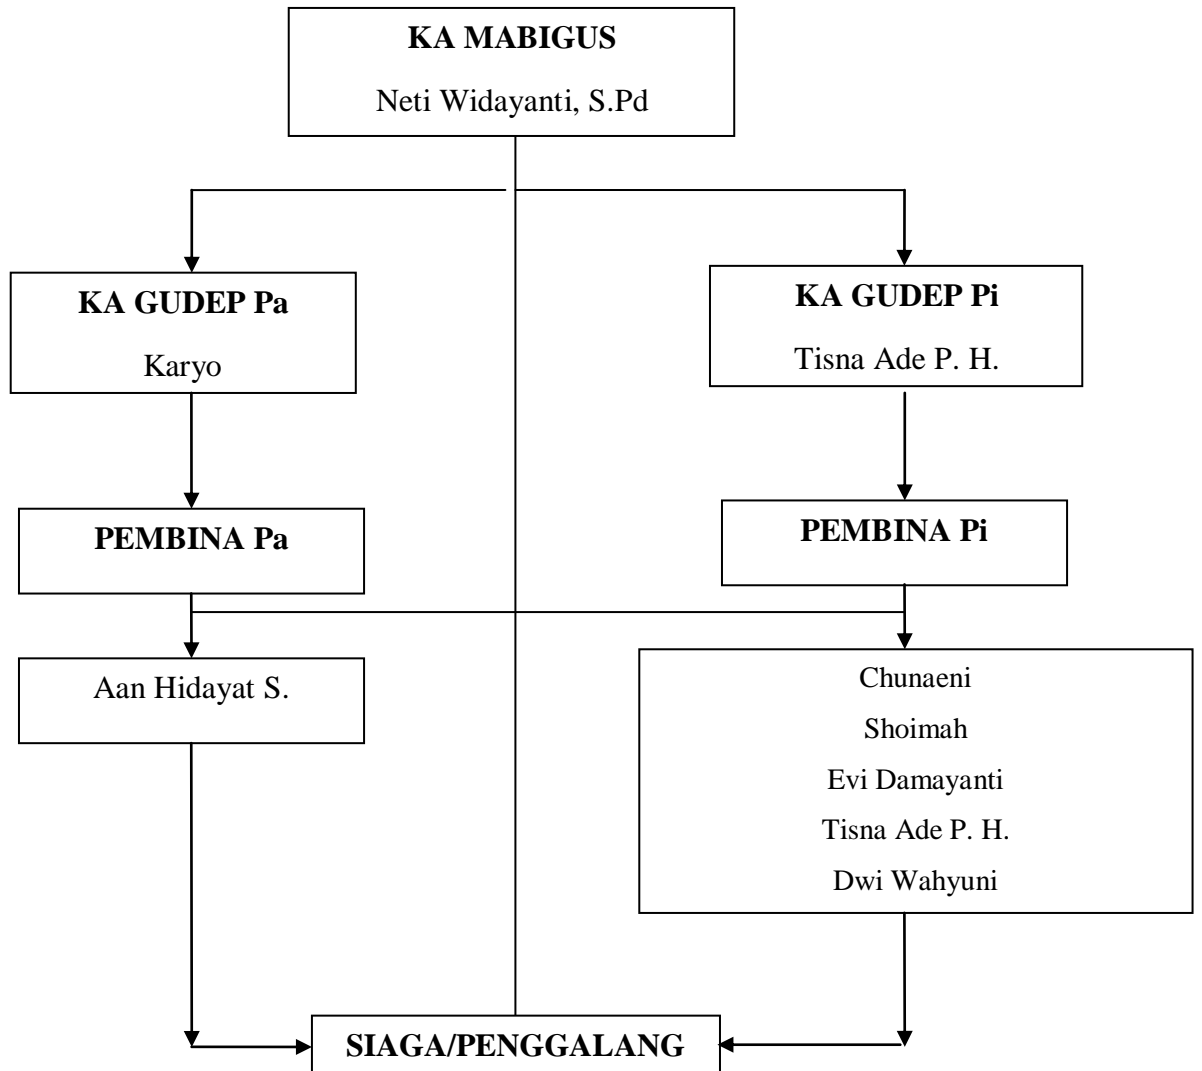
KA MABIGUS

Neti Widayanti, S.Pd

KA GUDEP Pa

Karyo

KA GUDEP Pi

Tisna Ade P. H.

PEMBINA Pa

PEMBINA Pi

Aan Hidayat S.

Chunaeni

Shoimah

Evi Damayanti

Tisna Ade P. H.

Dwi Wahyuni

SIAGA/PENGGALANG